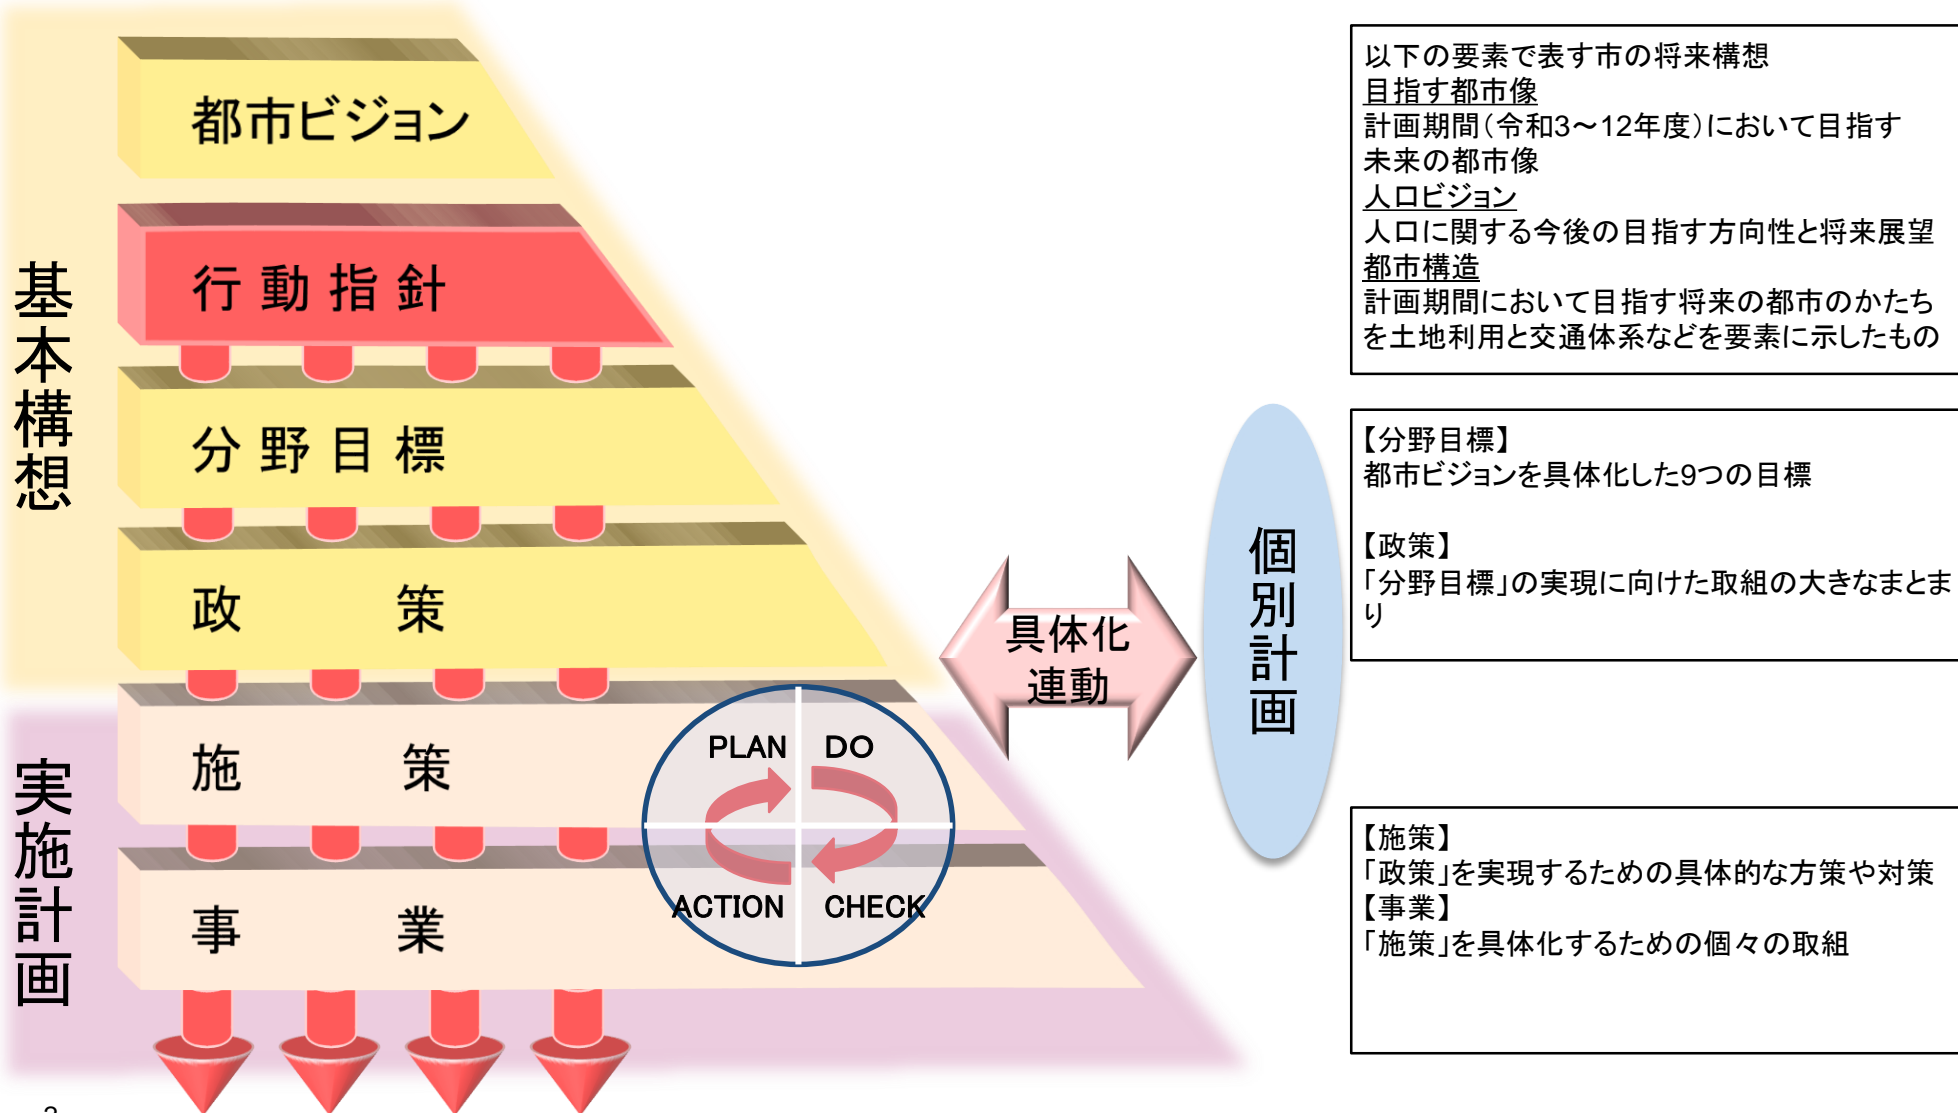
基本構想

都市ビジョン

行動指針

分野目標

政　策

実施計画

施　策

事　業

PLAN　DO

ACTION　CHECK

具体化
連動

個別計画

以下の要素で表す市の将来構想
目指す都市像
計画期間（令和3～12年度）において目指す未来の都市像
人口ビジョン
人口に関する今後の目指す方向性と将来展望
都市構造
計画期間において目指す将来の都市のかたちを土地利用と交通体系などを要素に示したもの

【分野目標】
都市ビジョンを具体化した9つの目標

【政策】
「分野目標」の実現に向けた取組の大きなまとまり

【施策】
「政策」を実現するための具体的な方策や対策
【事業】
「施策」を具体化するための個々の取組